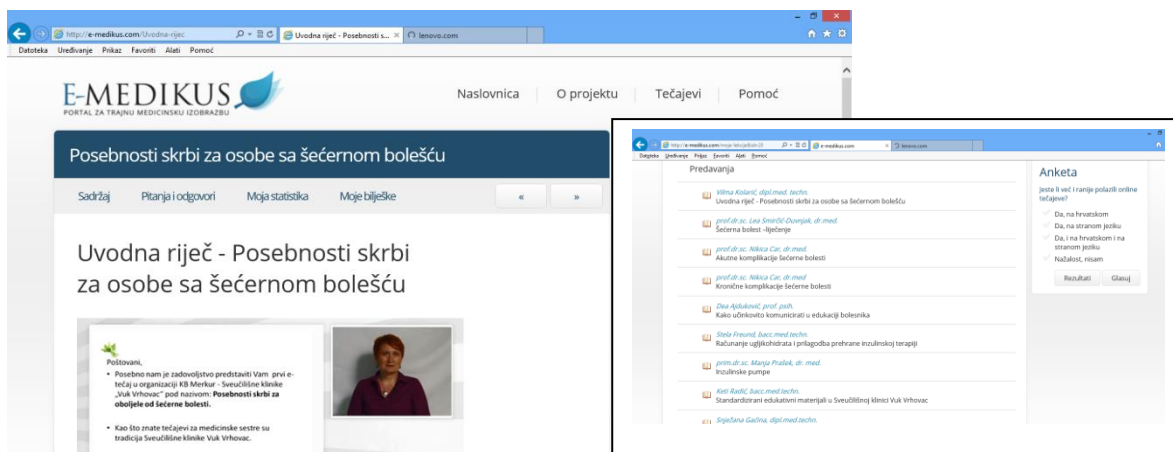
http://e-medikus.com/Uvodna-rijec
Uvodna riječ - Posebnosti s...
lenovo.com
Datoteka Uređivanje Prikaz Favoriti Alati Pomoć

E-MEDIKUS
PORTAL ZA TRAJNU MEDICINSKU IZOBRAZBU

Naslovnica | O projektu | Tečajevi | Pomoć

Posebnosti skrbi za osobe sa šećernom bolešću

Sadržaj | Pitanja i odgovori | Moja statistika | Moje bilješke | « | »

Uvodna riječ - Posebnosti skrbi za osobe sa šećernom bolešću

Poštovani,
• Posebno nam je zadovoljstvo predstaviti Vam prvi e-tečaj u organizaciji KB Merkur - Sveučilišne klinike „Vuk Vrhovac" pod nazivom: Posebnosti skrbi za oboljele od šećerne bolesti.
• Kao što znate tečajevi za medicinske sestre su tradicija Sveučilišne klinike Vuk Vrhovac.

http://e-medikus.com/moje-lekcije/bolesti-20
e-medikus.com
lenovo.com
Datoteka Uređivanje Prikaz Favoriti Alati Pomoć

Predavanja

Vilma Kolarić, dipl.med. techn.
Uvodna riječ - Posebnosti skrbi za osobe sa šećernom bolešću

prof.dr.sc. Lea Smirčić-Duvnjak, dr.med.
Šećerna bolest -liječenje

prof.dr.sc. Nikica Car, dr.med.
Akutne komplikacije šećerne bolesti

prof.dr.sc. Nikica Car, dr.med
Kronične komplikacije šećerne bolesti

Dea Ajduković, prof. psih.
Kako učinkovito komunicirati u edukaciji bolesnika

Stela Freund, bacc.med.techn.
Računanje ugljikohidrata i prilagodba prehrane inzulinskoj terapiji

prim.dr.sc. Manja Prašek, dr. med.
Inzulinske pumpe

Keti Radić, bacc.med.techn.
Standardizirani edukativni materijali u Sveučilišnoj klinici Vuk Vrhovac

Snježana Gaćina, dipl.med.techn.

Anketa
Jeste li već i ranije polazili online tečajeve?
Da, na hrvatskom
Da, na stranom jeziku
Da, i na hrvatskom i na stranom jeziku
Nažalost, nisam
Rezultati | Glasuj